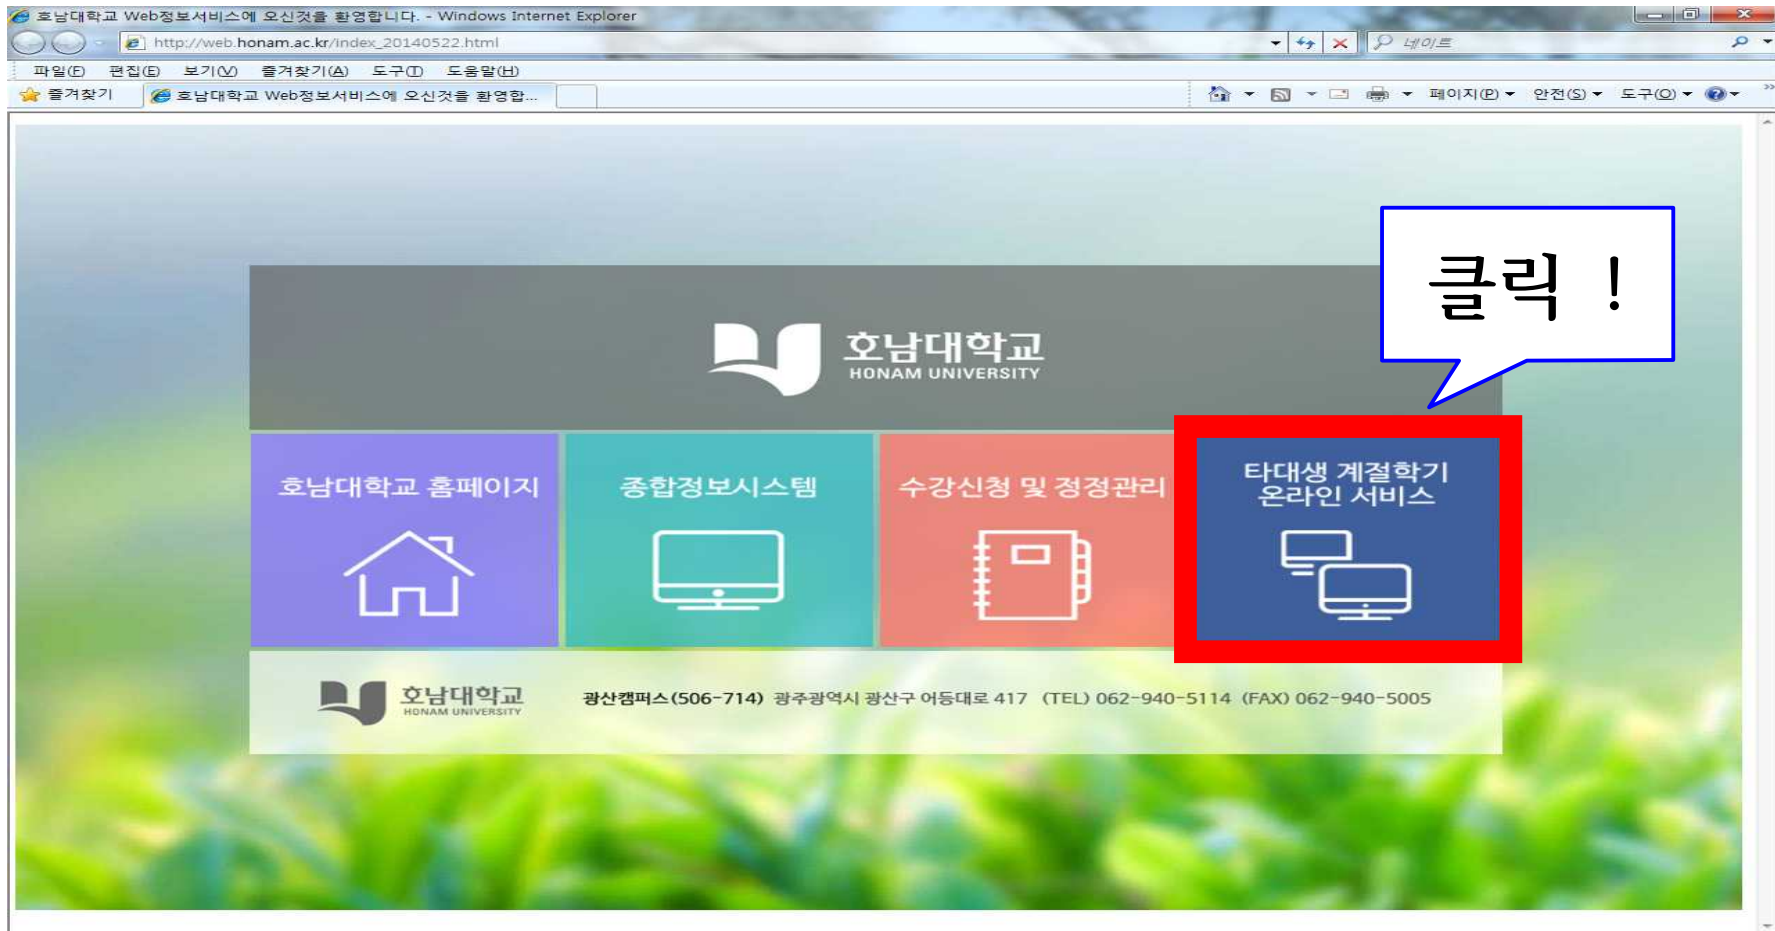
호남대학교 Web정보서비스에 오신것을 환영합니다. - Windows Internet Explorer

http://web.honam.ac.kr/index_20140522.html

네이트

파일(F) 편집(E) 보기(V) 즐겨찾기(A) 도구(T) 도움말(H)

즐겨찾기 호남대학교 Web정보서비스에 오신것을 환영합...

페이지(P) 안전(S) 도구(O)

클릭 !

호남대학교
HONAM UNIVERSITY

호남대학교 홈페이지

종합정보시스템

수강신청 및 정정관리

타대생 계절학기 온라인 서비스

호남대학교
HONAM UNIVERSITY

광산캠퍼스(506-714) 광주광역시 광산구 어등대로 417 (TEL) 062-940-5114 (FAX) 062-940-5005